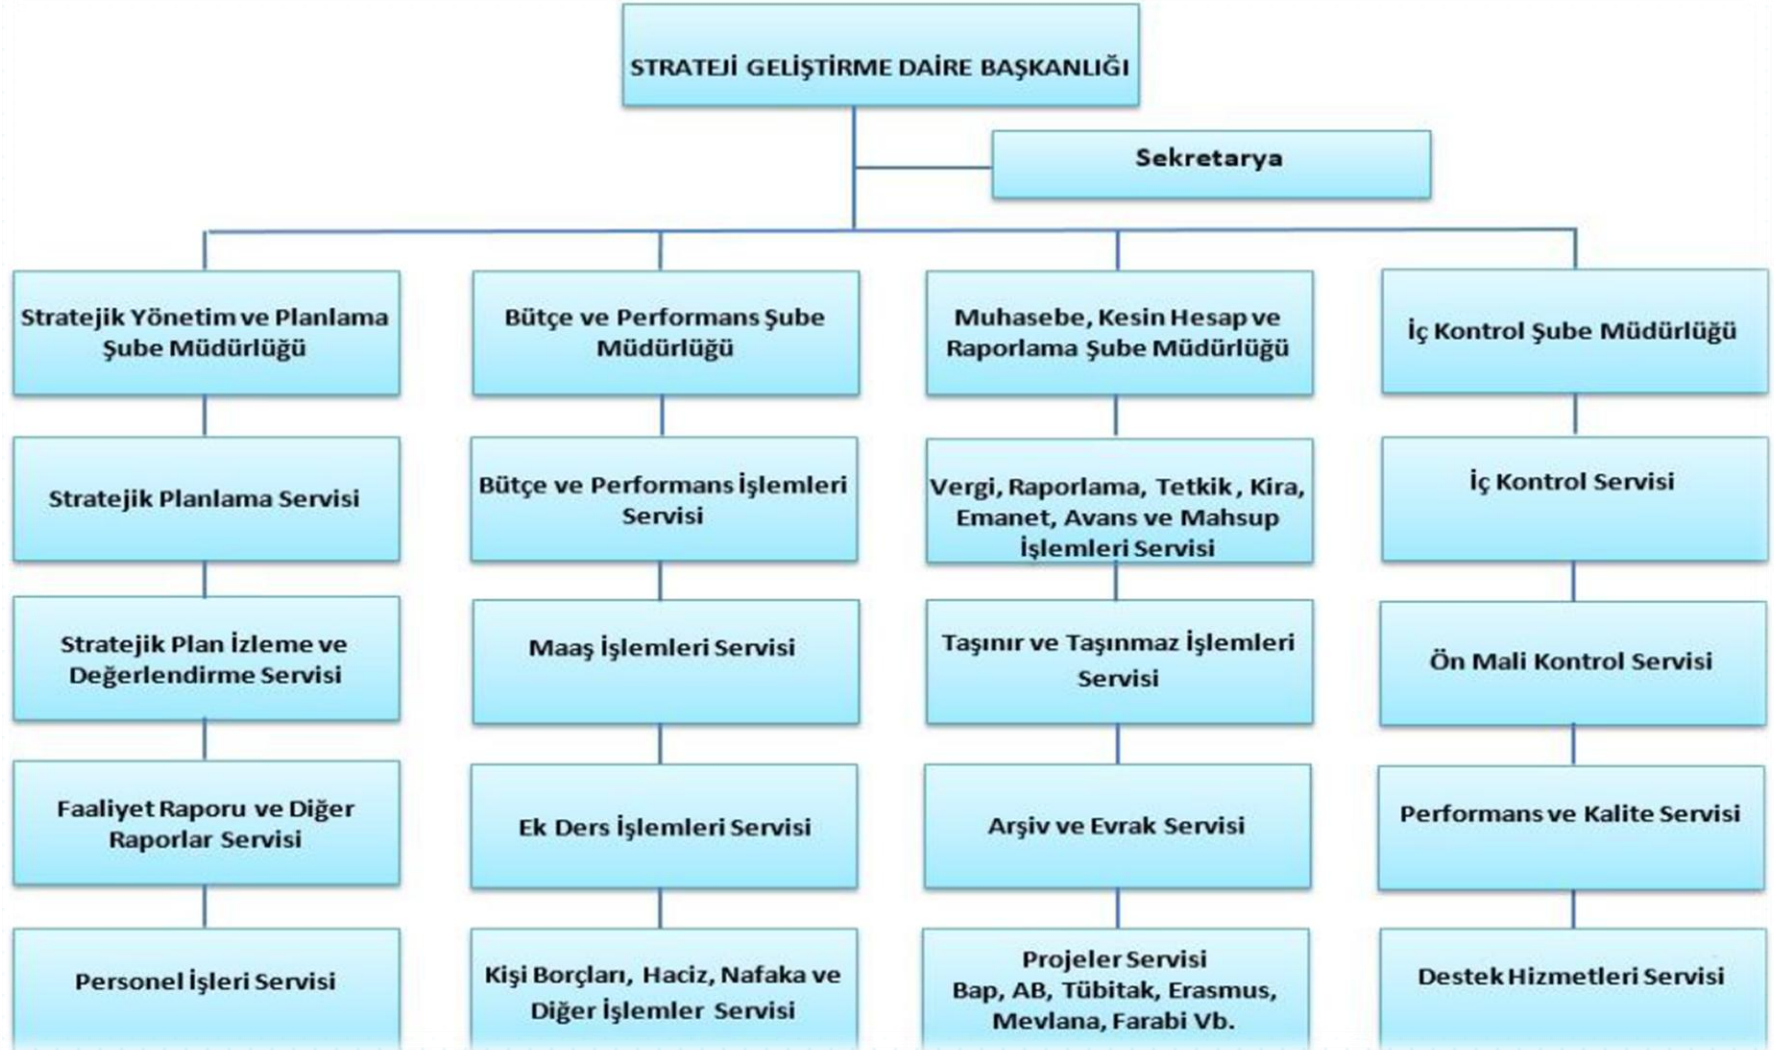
STRATEJİ GELİŞTİRME DAİRE BAŞKANLIĞI

Sekretarya

Stratejik Yönetim ve Planlama Şube Müdürlüğü

Stratejik Planlama Servisi

Stratejik Plan İzleme ve Değerlendirme Servisi

Faaliyet Raporu ve Diğer Raporlar Servisi

Personel İşleri Servisi

Bütçe ve Performans Şube Müdürlüğü

Bütçe ve Performans İşlemleri Servisi

Maaş İşlemleri Servisi

Ek Ders İşlemleri Servisi

Kişi Borçları, Haciz, Nafaka ve Diğer İşlemler Servisi

Muhasebe, Kesin Hesap ve Raporlama Şube Müdürlüğü

Vergi, Raporlama, Tetkik, Kira, Emanet, Avans ve Mahsup İşlemleri Servisi

Taşınır ve Taşınmaz İşlemleri Servisi

Arşiv ve Evrak Servisi

Projeler Servisi
Bap, AB, Tübitak, Erasmus, Mevlana, Farabi Vb.

İç Kontrol Şube Müdürlüğü

İç Kontrol Servisi

Ön Mali Kontrol Servisi

Performans ve Kalite Servisi

Destek Hizmetleri Servisi